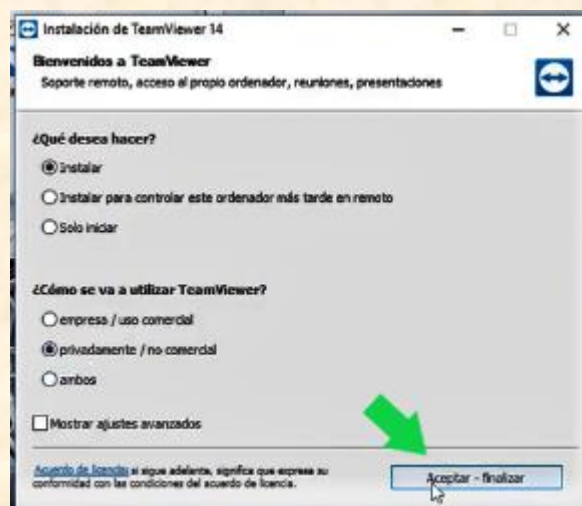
Instalación de TeamViewer 14

Bienvenidos a TeamViewer
Soporte remoto, acceso al propio ordenador, reuniones, presentaciones

¿Qué desea hacer?
Instalar
Instalar para controlar este ordenador más tarde en remoto
Solo iniciar

¿Cómo se va a utilizar TeamViewer?
empresa / uso comercial
privadamente / no comercial
ambos

Mostrar ajustes avanzados

Acuerdo de licencia si sigue adelante, significa que expresa su conformidad con las condiciones del acuerdo de licencia.

Aceptar - finalizar